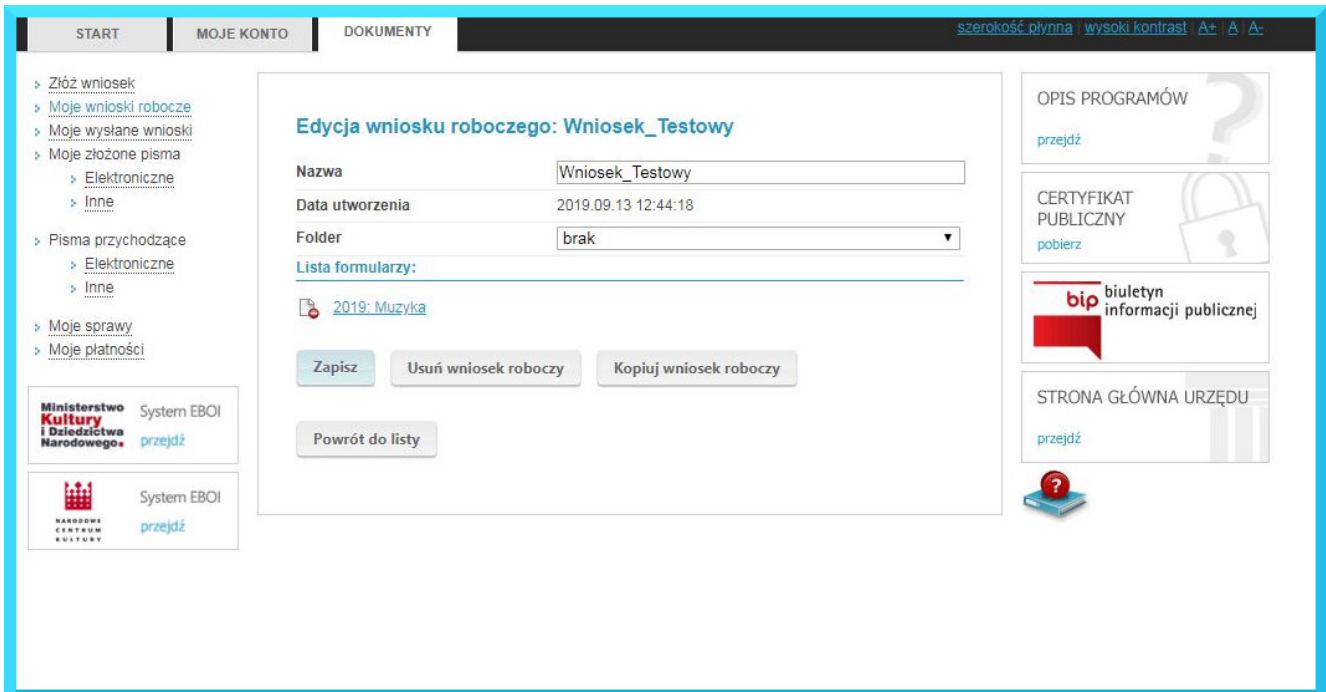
START | MOJE KONTO | DOKUMENTY

szerokość płynna | wysoki kontrast | A+ | A | A-

Złóż wniosek
Moje wnioski robocze
Moje wysłane wnioski
Moje złożone pisma
Elektroniczne
Inne
Pisma przychodzące
Elektroniczne
Inne
Moje sprawy
Moje płatności

Ministerstwo Kultury i Dziedzictwa Narodowego.
System EBOI
przejdź

NARODOWE CENTRUM KULTURY
System EBOI
przejdź

Edycja wniosku roboczego: Wniosek_Testowy

| | |
|---|---|
| Nazwa | Wniosek_Testowy |
| Data utworzenia | 2019.09.13 12:44:18 |
| Folder | brak |

Lista formularzy:

2019: Muzyka

Zapisz
Usuń wniosek roboczy
Kopiuj wniosek roboczy

Powrót do listy

OPIS PROGRAMÓW
przejdź

CERTYFIKAT PUBLICZNY
pobierz

bip biuletyn informacji publicznej

STRONA GŁÓWNA URZĘDU
przejdź